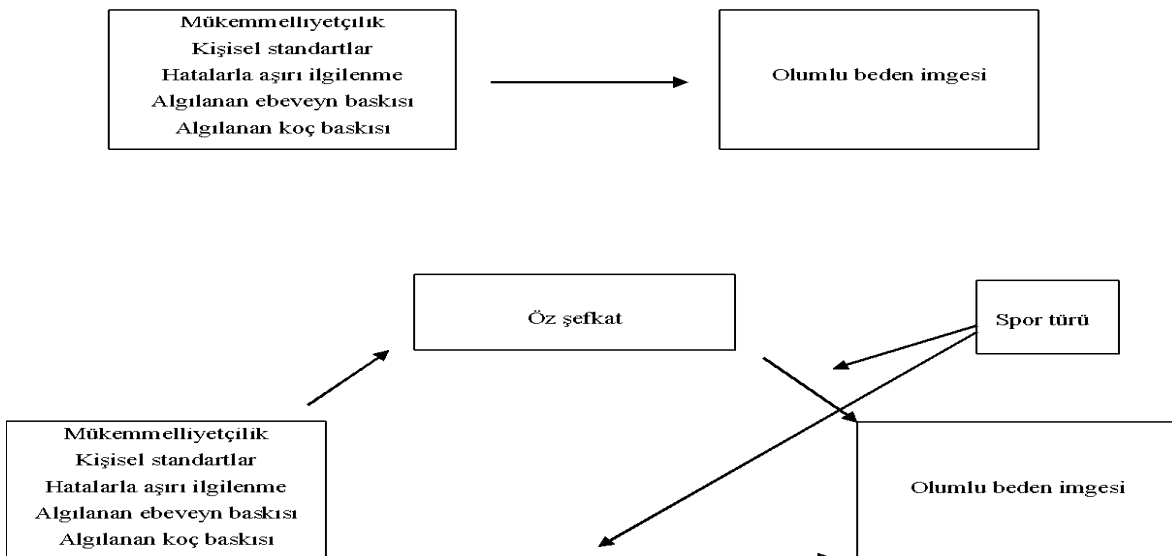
Mükemmelliyetçilik
Kişisel standartlar
Hatalarla aşırı ilgilenme
Algılanan ebeveyn baskısı
Algılanan koç baskısı

Olumlu beden imgesi

Öz şefkat

Spor türü

Mükemmelliyetçilik
Kişisel standartlar
Hatalarla aşırı ilgilenme
Algılanan ebeveyn baskısı
Algılanan koç baskısı

Olumlu beden imgesi